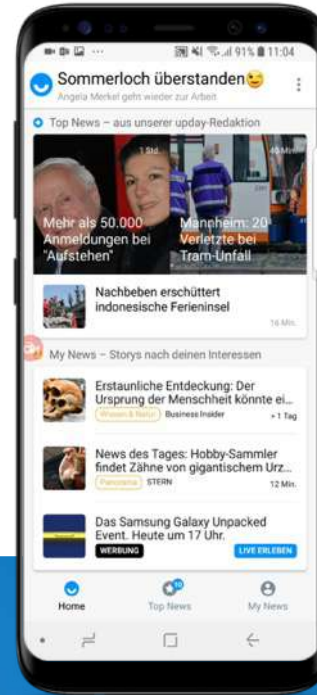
91% 11:04

Sommerloch überstanden😉

Angela Merkel geht wieder zur Arbeit

Top News – aus unserer upday-Redaktion

1 Std.

Mehr als 50.000 Anmeldungen bei "Aufstehen"

40 Min.

Mannheim: 20 Verletzte bei Tram-Unfall

Nachbeben erschüttert indonesische Ferieninsel

16 Min.

My News – Storys nach deinen Interessen

Erstaunliche Entdeckung: Der Ursprung der Menschheit könnte ei...

Wissen & Natur Business Insider

> 1 Tag

News des Tages: Hobby-Sammler findet Zähne von gigantischem Urz...

Panorama STERN

12 Min.

Das Samsung Galaxy Unpacked Event. Heute um 17 Uhr.

WERBUNG

LIVE ERLEBEN

Home

10

Top News

My News